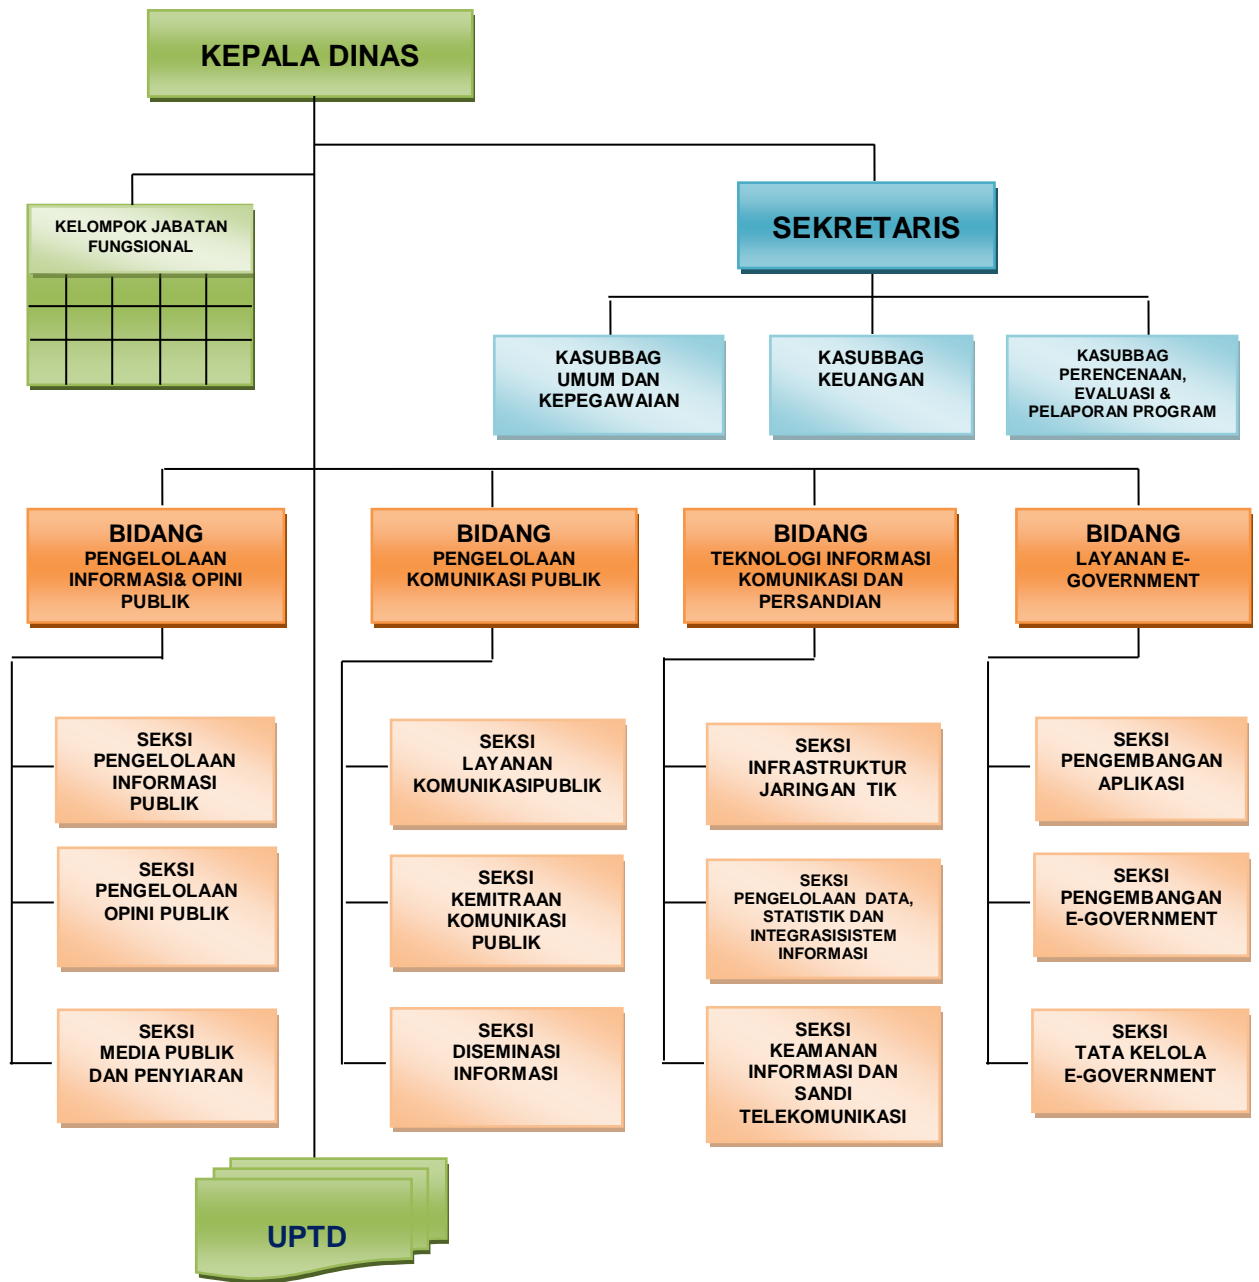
KEPALA DINAS

KELOMPOK JABATAN FUNGSIONAL

SEKRETARIS

KASUBBAG UMUM DAN KEPEGAWAIAN

KASUBBAG KEUANGAN

KASUBBAG PERENCENAAN, EVALUASI & PELAPORAN PROGRAM

BIDANG PENGELOLAAN INFORMASI& OPINI PUBLIK

BIDANG PENGELOLAAN KOMUNIKASI PUBLIK

BIDANG TEKNOLOGI INFORMASI KOMUNIKASI DAN PERSANDIAN

BIDANG LAYANAN E-GOVERNMENT

SEKSI PENGELOLAAN INFORMASI PUBLIK

SEKSI PENGELOLAAN OPINI PUBLIK

SEKSI MEDIA PUBLIK DAN PENYIARAN

SEKSI LAYANAN KOMUNIKASIPUBLIK

SEKSI KEMITRAAN KOMUNIKASI PUBLIK

SEKSI DISEMINASI INFORMASI

SEKSI INFRASTRUKTUR JARINGAN TIK

SEKSI PENGELOLAAN DATA, STATISTIK DAN INTEGRASISISTEM INFORMASI

SEKSI KEAMANAN INFORMASI DAN SANDI TELEKOMUNIKASI

SEKSI PENGEMBANGAN APLIKASI

SEKSI PENGEMBANGAN E-GOVERNMENT

SEKSI TATA KELOLA E-GOVERNMENT

UPTD